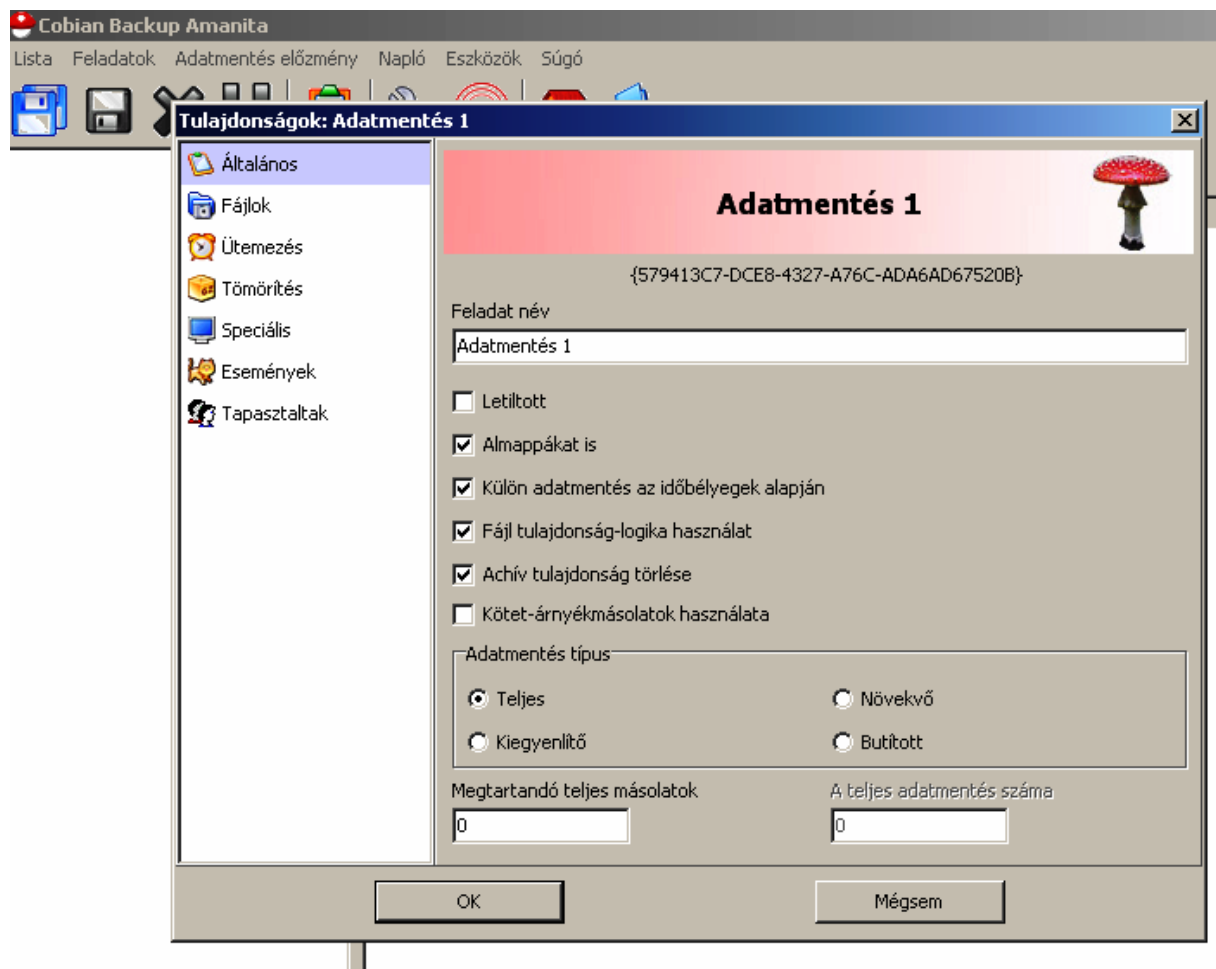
Cobian Backup Amanita

Lista Feladatok Adatmentés előzmény Napló Eszközök Súgó

Tulajdonságok: Adatmentés 1

Általános
Fájlok
Ütemezés
Tömörítés
Speciális
Események
Tapasztaltak

Adatmentés 1

{579413C7-DCE8-4327-A76C-ADA6AD67520B}

Feladat név

Adatmentés 1

Letiltott

Almappákat is

Külön adatmentés az időbélyegek alapján

Fájl tulajdonság-logika használat

Achív tulajdonság törlése

Kötet-árnyékmásolatok használata

Adatmentés típus

Teljes
Növekvő
Kiegyenlítő
Butított

Megtartandó teljes másolatok

0

A teljes adatmentés száma

0

OK

Mégsem